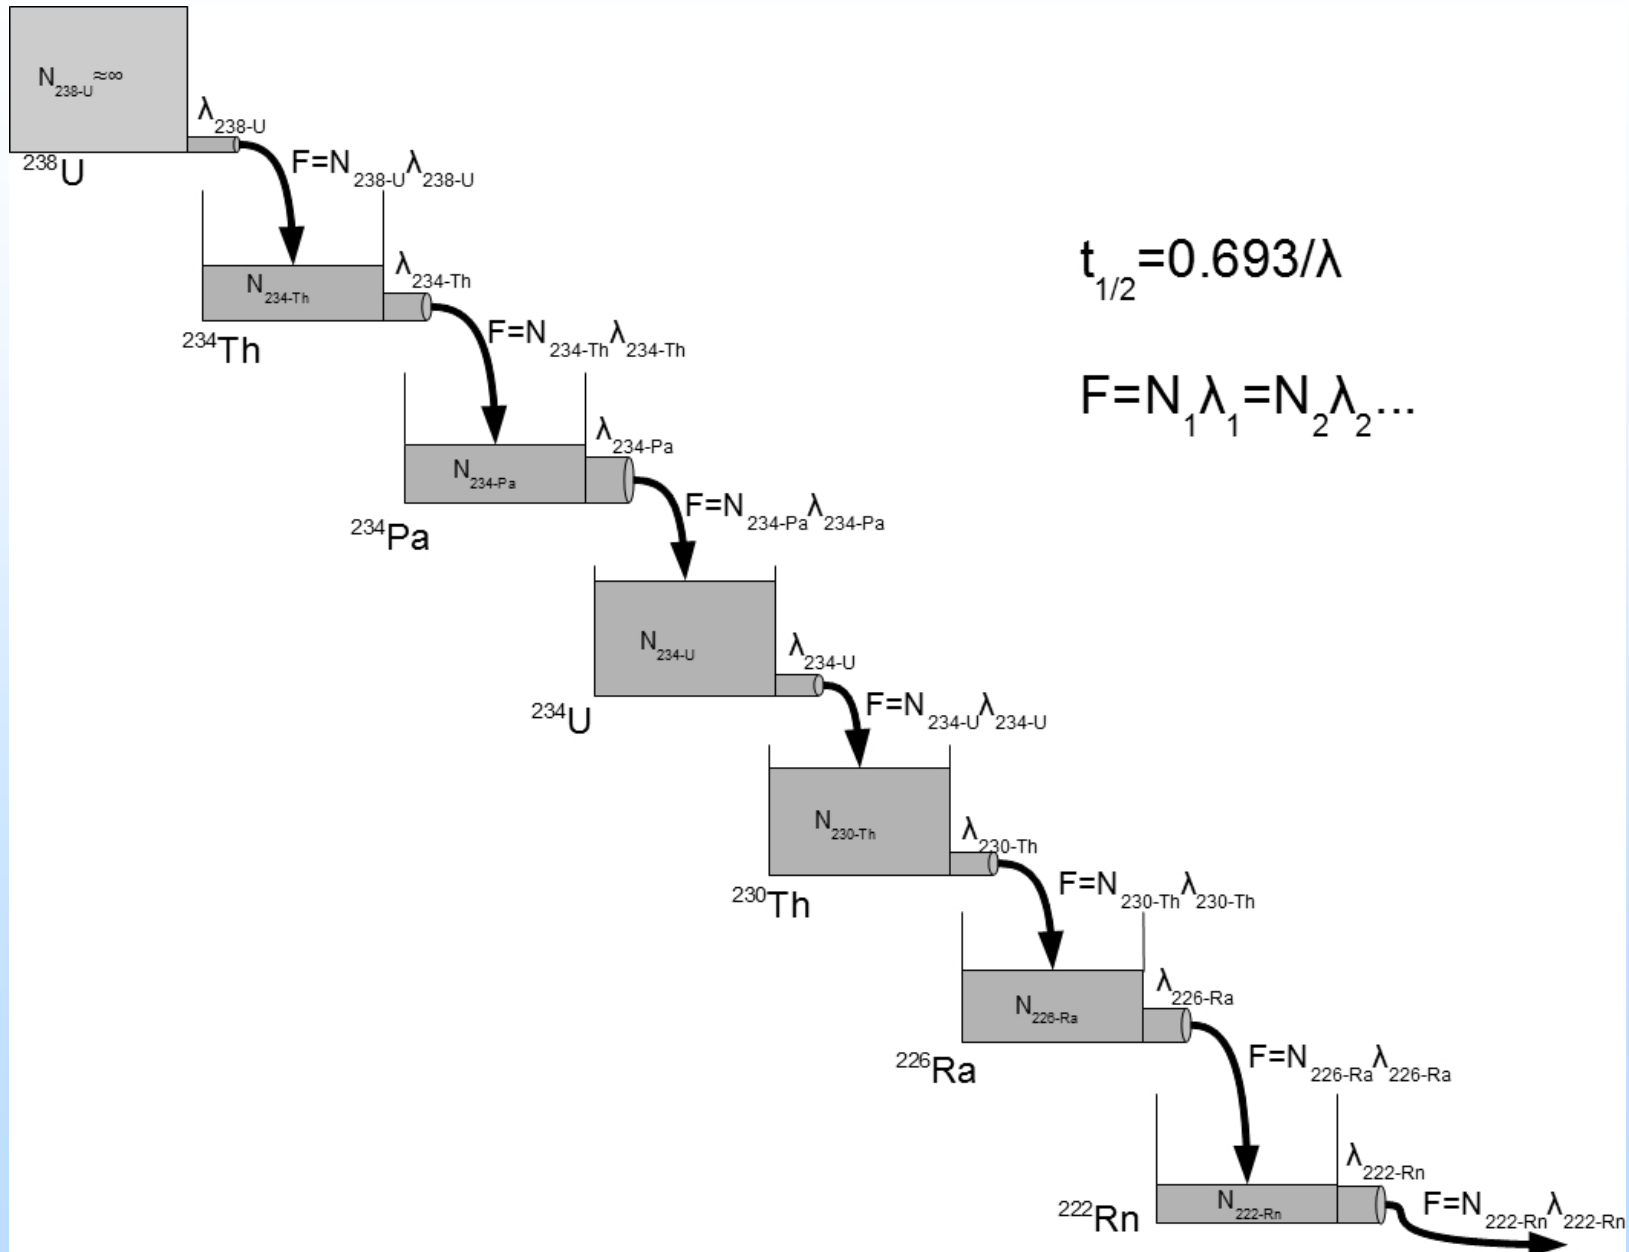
$N_{238-U}\approx\infty$

$\lambda_{238-U}$

$^{238}U$

$F=N_{238-U}\lambda_{238-U}$

$N_{234-Th}$

$\lambda_{234-Th}$

$^{234}Th$

$F=N_{234-Th}\lambda_{234-Th}$

$t_{1/2}=0.693/\lambda$

$F=N_1\lambda_1=N_2\lambda_2...$

$N_{234-Pa}$

$\lambda_{234-Pa}$

$^{234}Pa$

$F=N_{234-Pa}\lambda_{234-Pa}$

$N_{234-U}$

$\lambda_{234-U}$

$^{234}U$

$F=N_{234-U}\lambda_{234-U}$

$N_{230-Th}$

$\lambda_{230-Th}$

$^{230}Th$

$F=N_{230-Th}\lambda_{230-Th}$

$N_{226-Ra}$

$\lambda_{226-Ra}$

$^{226}Ra$

$F=N_{226-Ra}\lambda_{226-Ra}$

$N_{222-Rn}$

$\lambda_{222-Rn}$

$^{222}Rn$

$F=N_{222-Rn}\lambda_{222-Rn}$